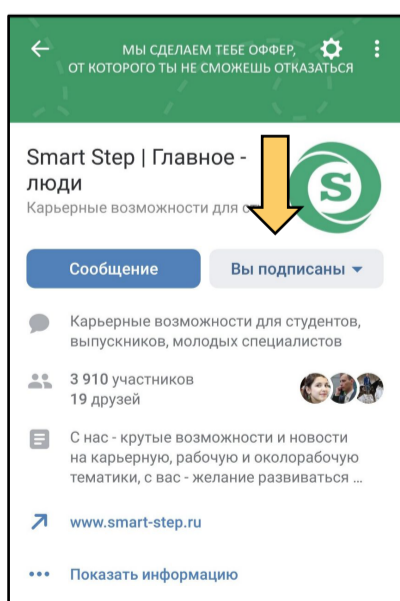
МЫ СДЕЛАЕМ ТЕБЕ ОФФЕР, ОТ КОТОРОГО ТЫ НЕ СМОЖЕШЬ ОТКАЗАТЬСЯ

Smart Step | Главное - люди

Карьерные возможности для с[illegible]

Сообщение

Вы подписаны

Карьерные возможности для студентов, выпускников, молодых специалистов

3 910 участников
19 друзей

С нас - крутые возможности и новости на карьерную, рабочую и околорабочую тематики, с вас - желание развиваться ...

www.smart-step.ru

Показать информацию